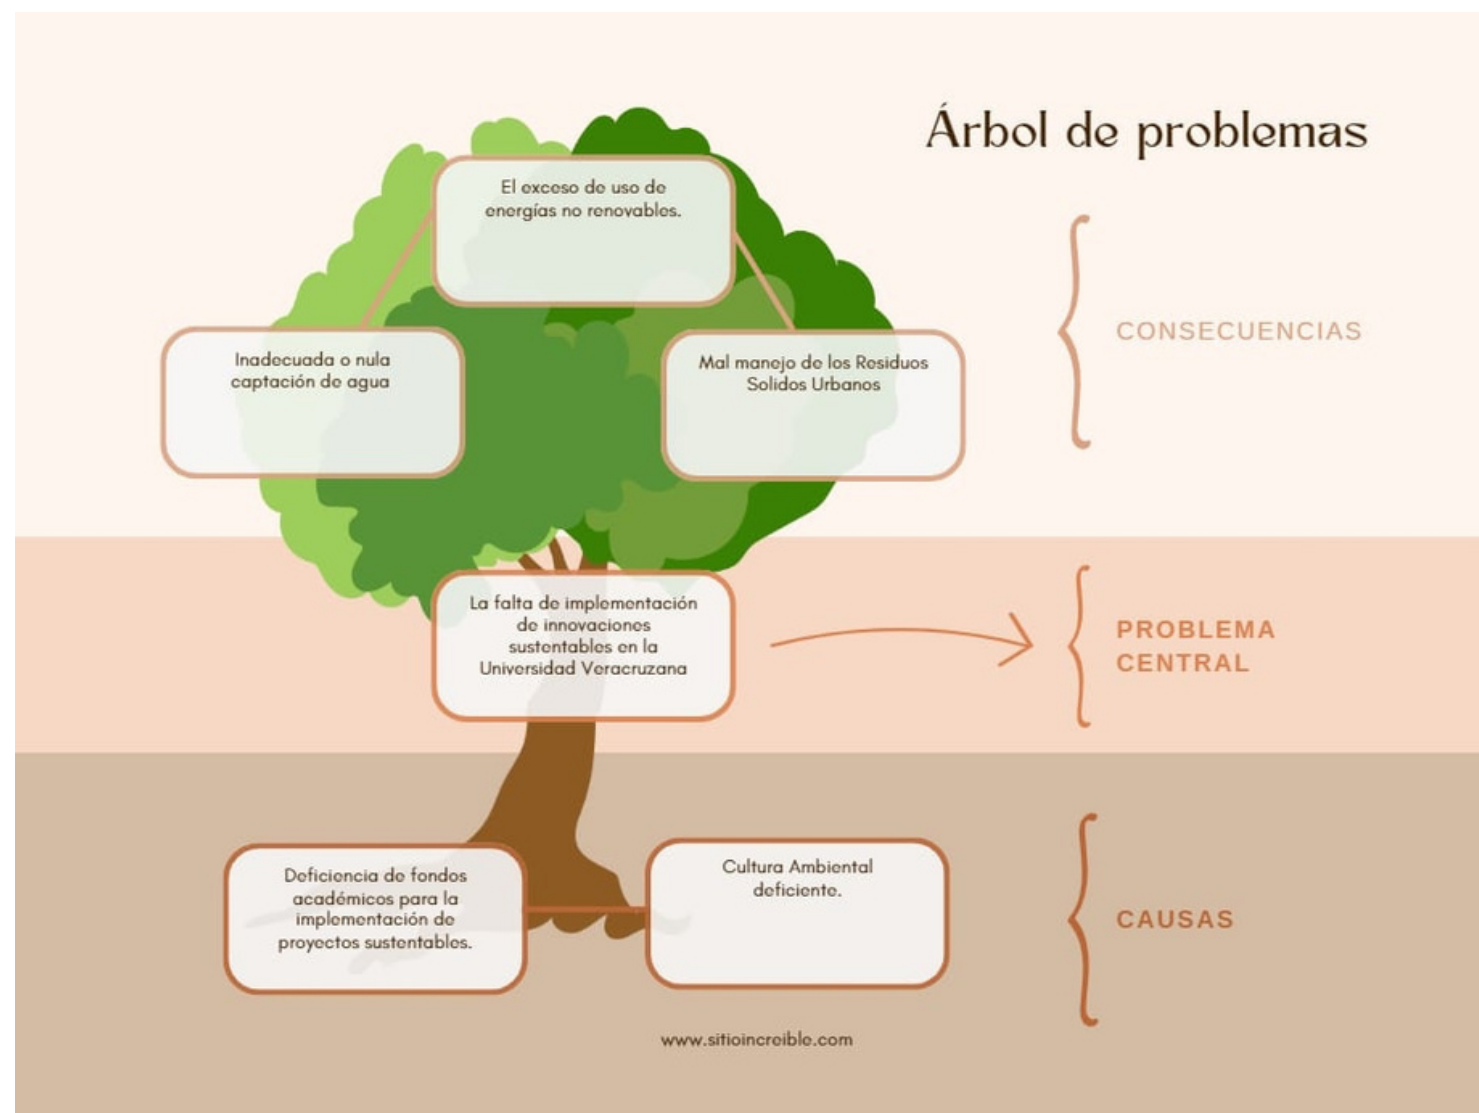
Árbol de problemas

El exceso de uso de energías no renovables.

Inadecuada o nula captación de agua

Mal manejo de los Residuos Solidos Urbanos

CONSECUENCIAS

La falta de implementación de innovaciones sustentables en la Universidad Veracruzana

PROBLEMA CENTRAL

Deficiencia de fondos académicos para la implementación de proyectos sustentables.

Cultura Ambiental deficiente.

CAUSAS

www.sitioincreible.com